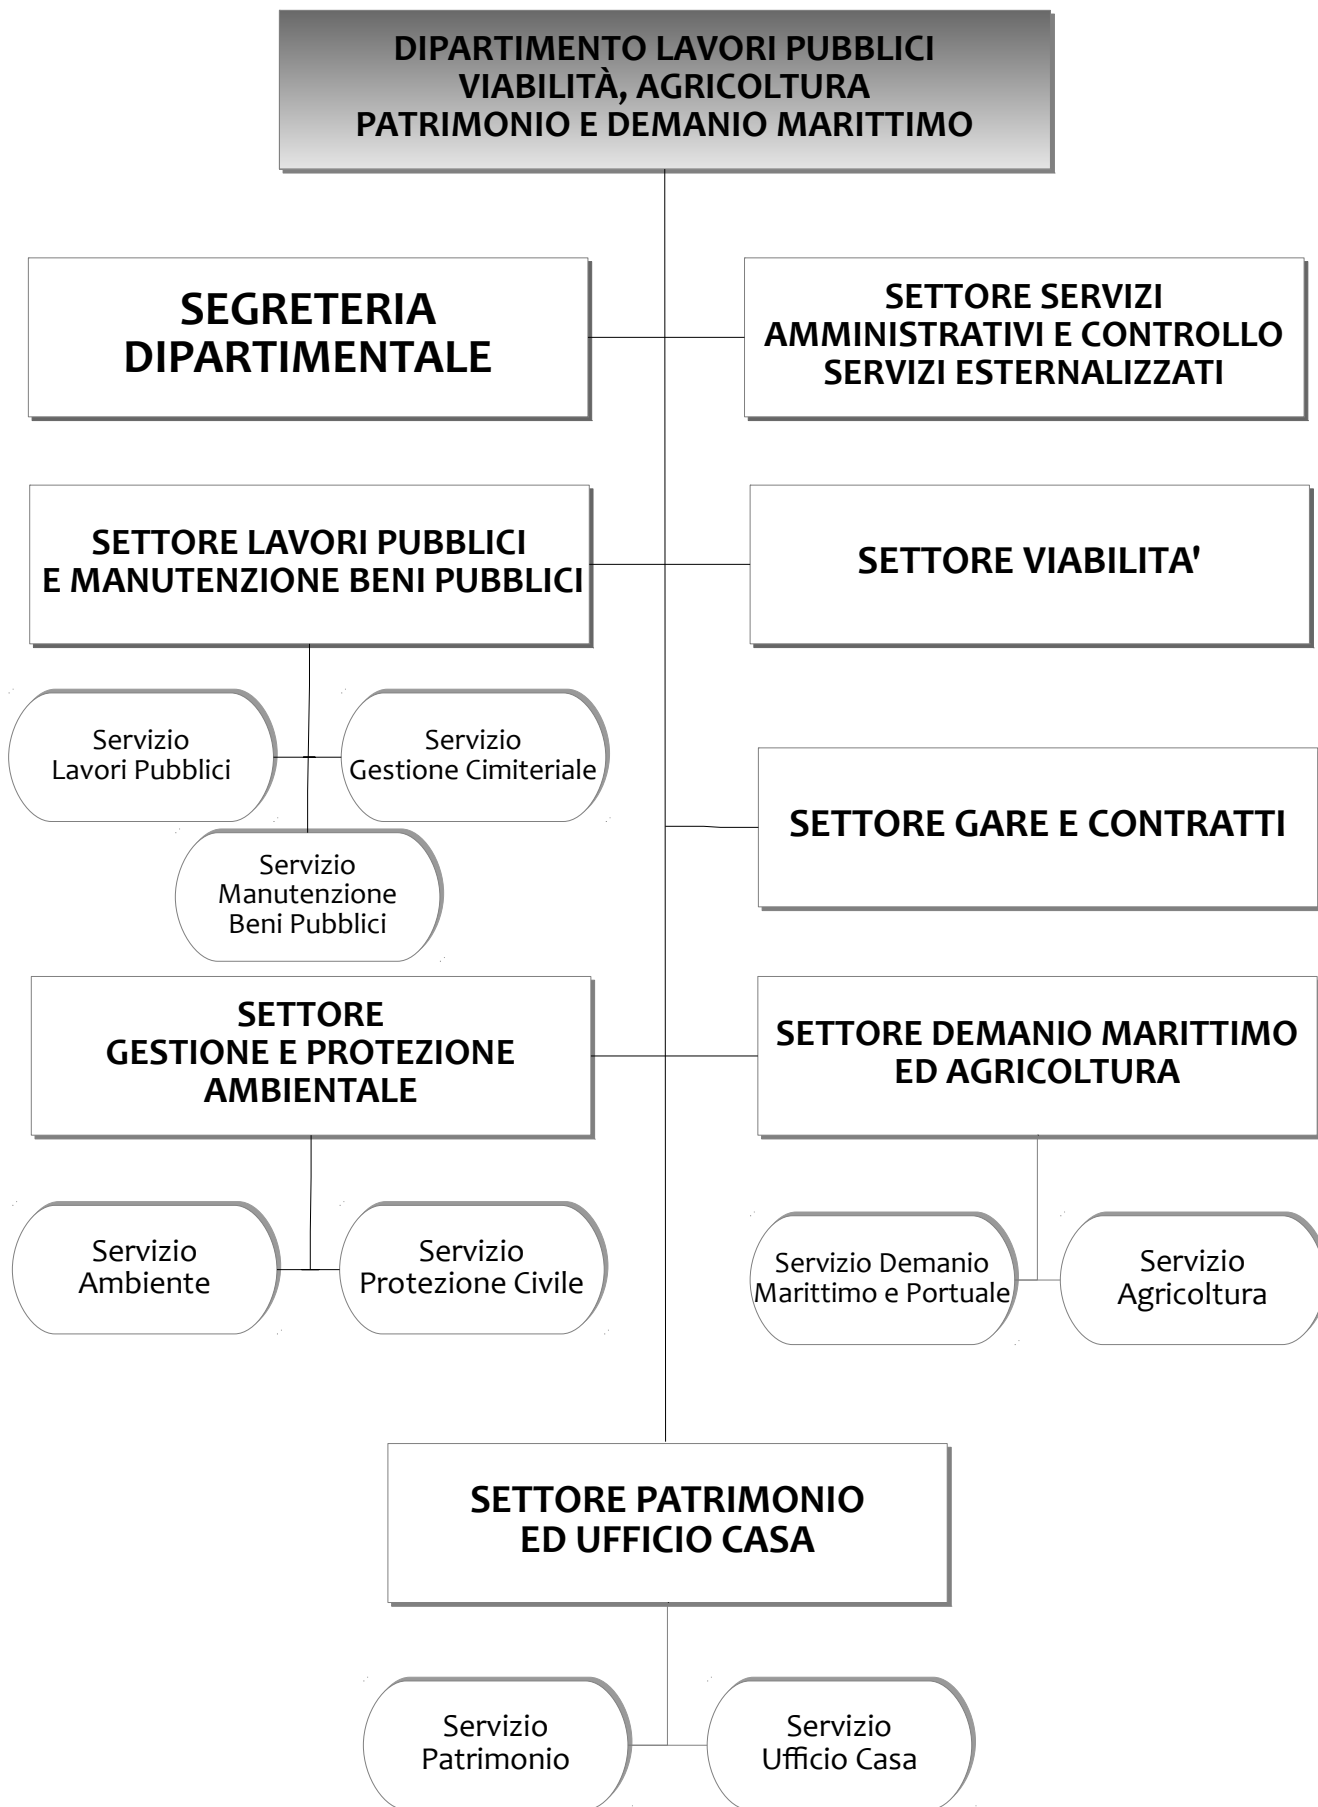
DIPARTIMENTO LAVORI PUBBLICI
VIABILITÀ, AGRICOLTURA
PATRIMONIO E DEMANIO MARITTIMO

SEGRETERIA DIPARTIMENTALE

SETTORE SERVIZI AMMINISTRATIVI E CONTROLLO SERVIZI ESTERNALIZZATI

SETTORE LAVORI PUBBLICI E MANUTENZIONE BENI PUBBLICI

SETTORE VIABILITA'

Servizio Lavori Pubblici

Servizio Gestione Cimiteriale

Servizio Manutenzione Beni Pubblici

SETTORE GARE E CONTRATTI

SETTORE GESTIONE E PROTEZIONE AMBIENTALE

SETTORE DEMANIO MARITTIMO ED AGRICOLTURA

Servizio Ambiente

Servizio Protezione Civile

Servizio Demanio Marittimo e Portuale

Servizio Agricoltura

SETTORE PATRIMONIO ED UFFICIO CASA

Servizio Patrimonio

Servizio Ufficio Casa